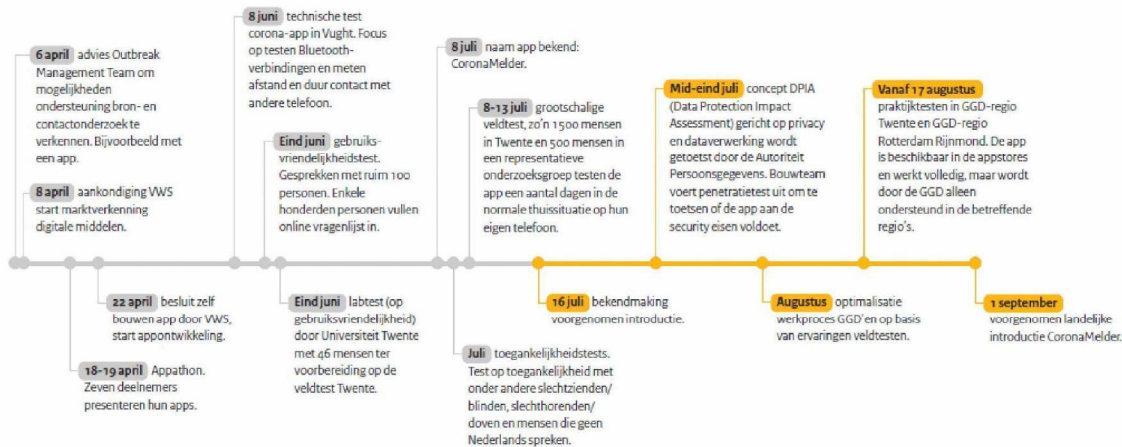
6 april advies Outbreak Management Team om mogelijkheden ondersteuning bron- en contactonderzoek te verkennen. Bijvoorbeeld met een app.

8 april aankondiging VWS start marktverkenning digitale middelen.

8 juni technische test corona-app in Vught. Focus op testen Bluetooth-verbindingen en meten afstand en duur contact met andere telefoon.

Eind juni gebruiksvriendelijkheidstest. Gesprekken met ruim 100 personen. Enkele honderden personen vullen online vragenlijst in.

8 juli naam app bekend: CoronaMelder.

8-13 juli grootschalige veldtest, zo'n 1500 mensen in Twente en 500 mensen in een representatieve onderzoeksgroep testen de app een aantal dagen in de normale thuissituatie op hun eigen telefoon.

Mid-eind juli concept DPIA (Data Protection Impact Assessment) gericht op privacy en dataverwerking wordt getoetst door de Autoriteit Persoonsgegevens. Bouwteam voert penetratietest uit om te toetsen of de app aan de security eisen voldoet.

Vanaf 17 augustus praktijktesten in GGD-regio Twente en GGD-regio Rotterdam Rijnmond. De app is beschikbaar in de appstores en werkt volledig, maar wordt door de GGD alleen ondersteund in de betreffende regio's.

22 april besluit zelf bouwen app door VWS, start appontwikkeling.

18-19 april Appathon. Zeven deelnemers presenteren hun apps.

Eind juni labtest (op gebruiksvriendelijkheid) door Universiteit Twente met 46 mensen ter voorbereiding op de veldtest Twente.

16 juli bekendmaking voorgenomen introductie.

Juli toegankelijkheidstests. Test op toegankelijkheid met onder andere slechtzienden/ blinden, slechthorenden/ doven en mensen die geen Nederlands spreken.

Augustus optimalisatie werkproces GGD'en op basis van ervaringen veldtesten.

1 september voorgenomen landelijke introductie CoronaMelder.